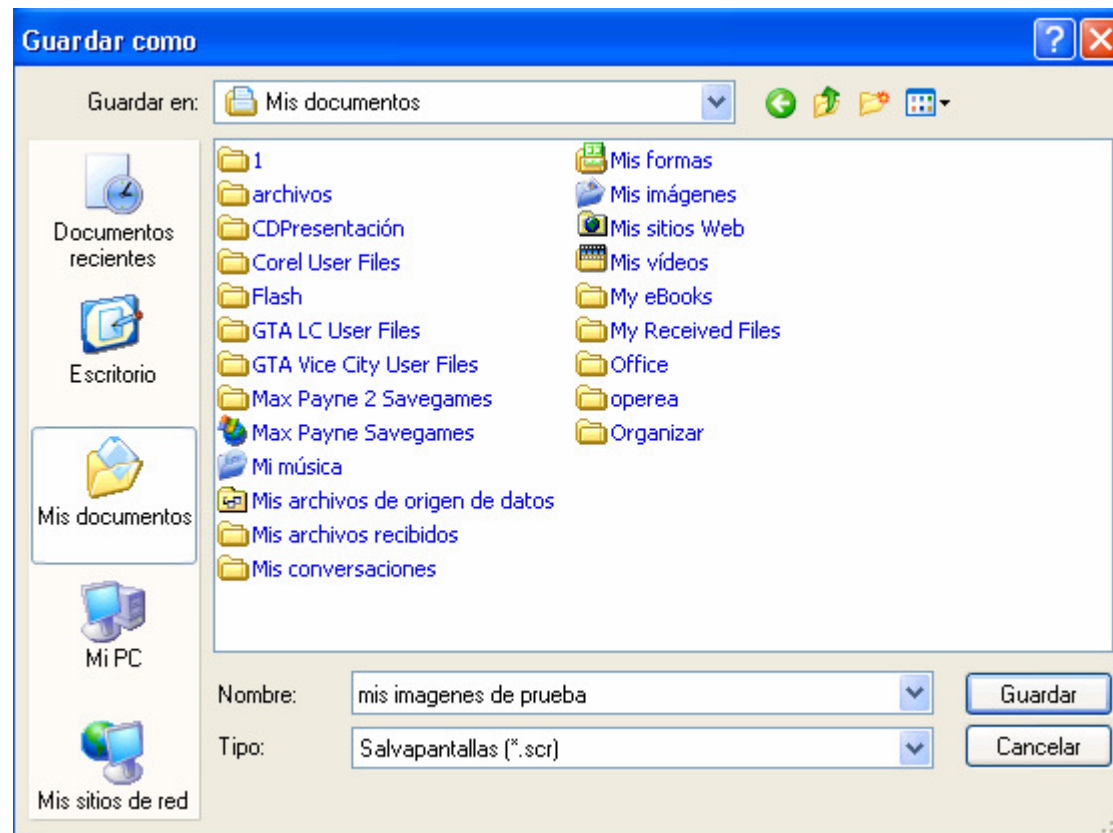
Guardar como

Guardar en: Mis documentos

Documentos recientes

Escritorio

Mis documentos

Mi PC

Mis sitios de red

1
archivos
CDPresentación
Corel User Files
Flash
GTA LC User Files
GTA Vice City User Files
Max Payne 2 Savegames
Max Payne Savegames
Mi música
Mis archivos de origen de datos
Mis archivos recibidos
Mis conversaciones

Mis formas
Mis imágenes
Mis sitios Web
Mis vídeos
My eBooks
My Received Files
Office
operea
Organizar

Nombre: mis imagenes de prueba
Tipo: Salvapantallas (*.scr)

Guardar
Cancelar